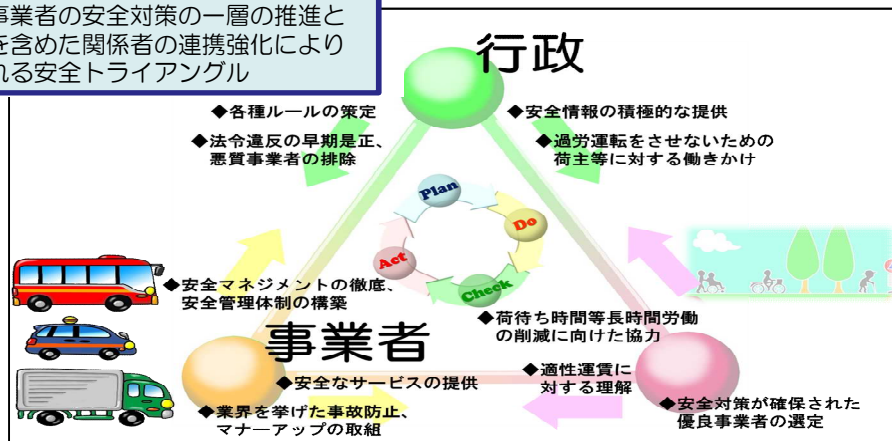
事業者の安全対策の一層の推進と
を含めた関係者の連携強化により
れる安全トライアングル

行政

◆各種ルールの策定

◆法令違反の早期是正、
悪質事業者の排除

◆安全情報の積極的な提供

◆過労運転をさせないための
荷主等に対する働きかけ

Plan

Do

Act

Check

◆安全マネジメントの徹底、
安全管理体制の構築

事業者

◆荷待ち時間等長時間労働
の削減に向けた協力

◆適性運賃に
対する理解

◆安全なサービスの提供

◆業界を挙げた事故防止、
マナーアップの取組

◆安全対策が確保された
優良事業者の選定